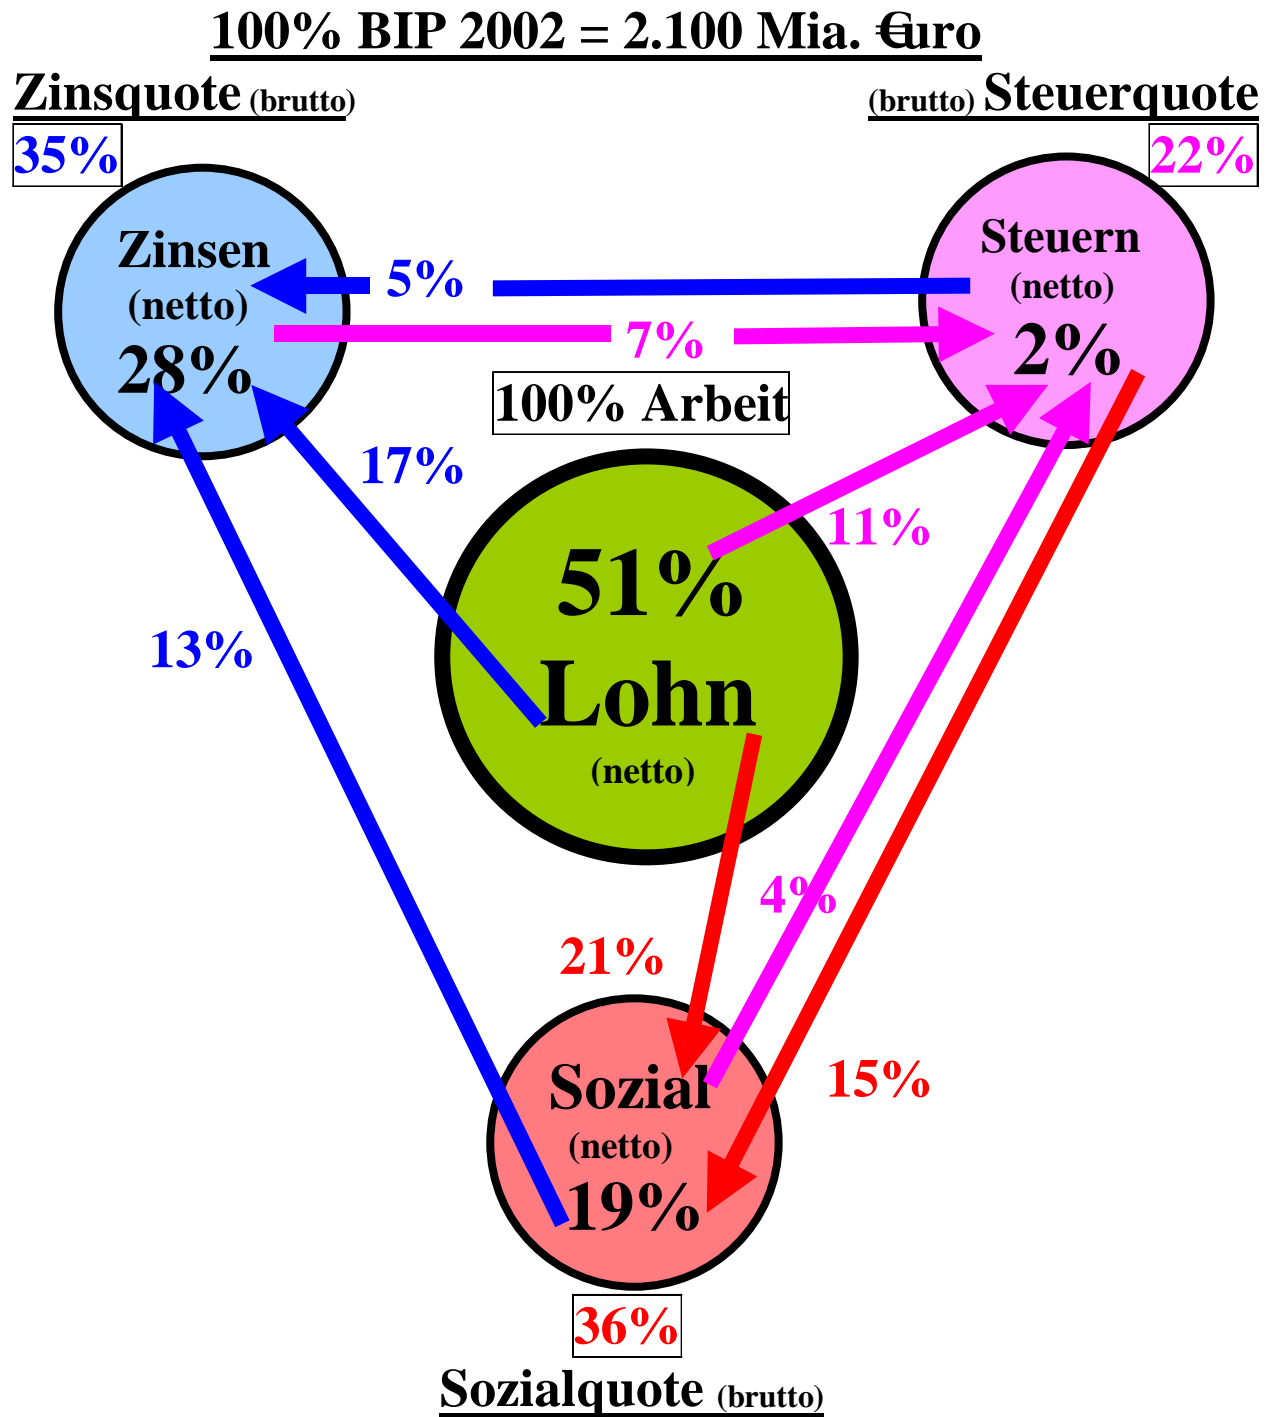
100% BIP 2002 = 2.100 Mia. €uro

Zinsquote (brutto)

35%

(brutto) Steuerquote

22%

Zinsen (netto) 28%

5%

7%

Steuern (netto) 2%

100% Arbeit

17%

11%

51% Lohn (netto)

13%

4%

21%

15%

Sozial (netto) 19%

36%

Sozialquote (brutto)